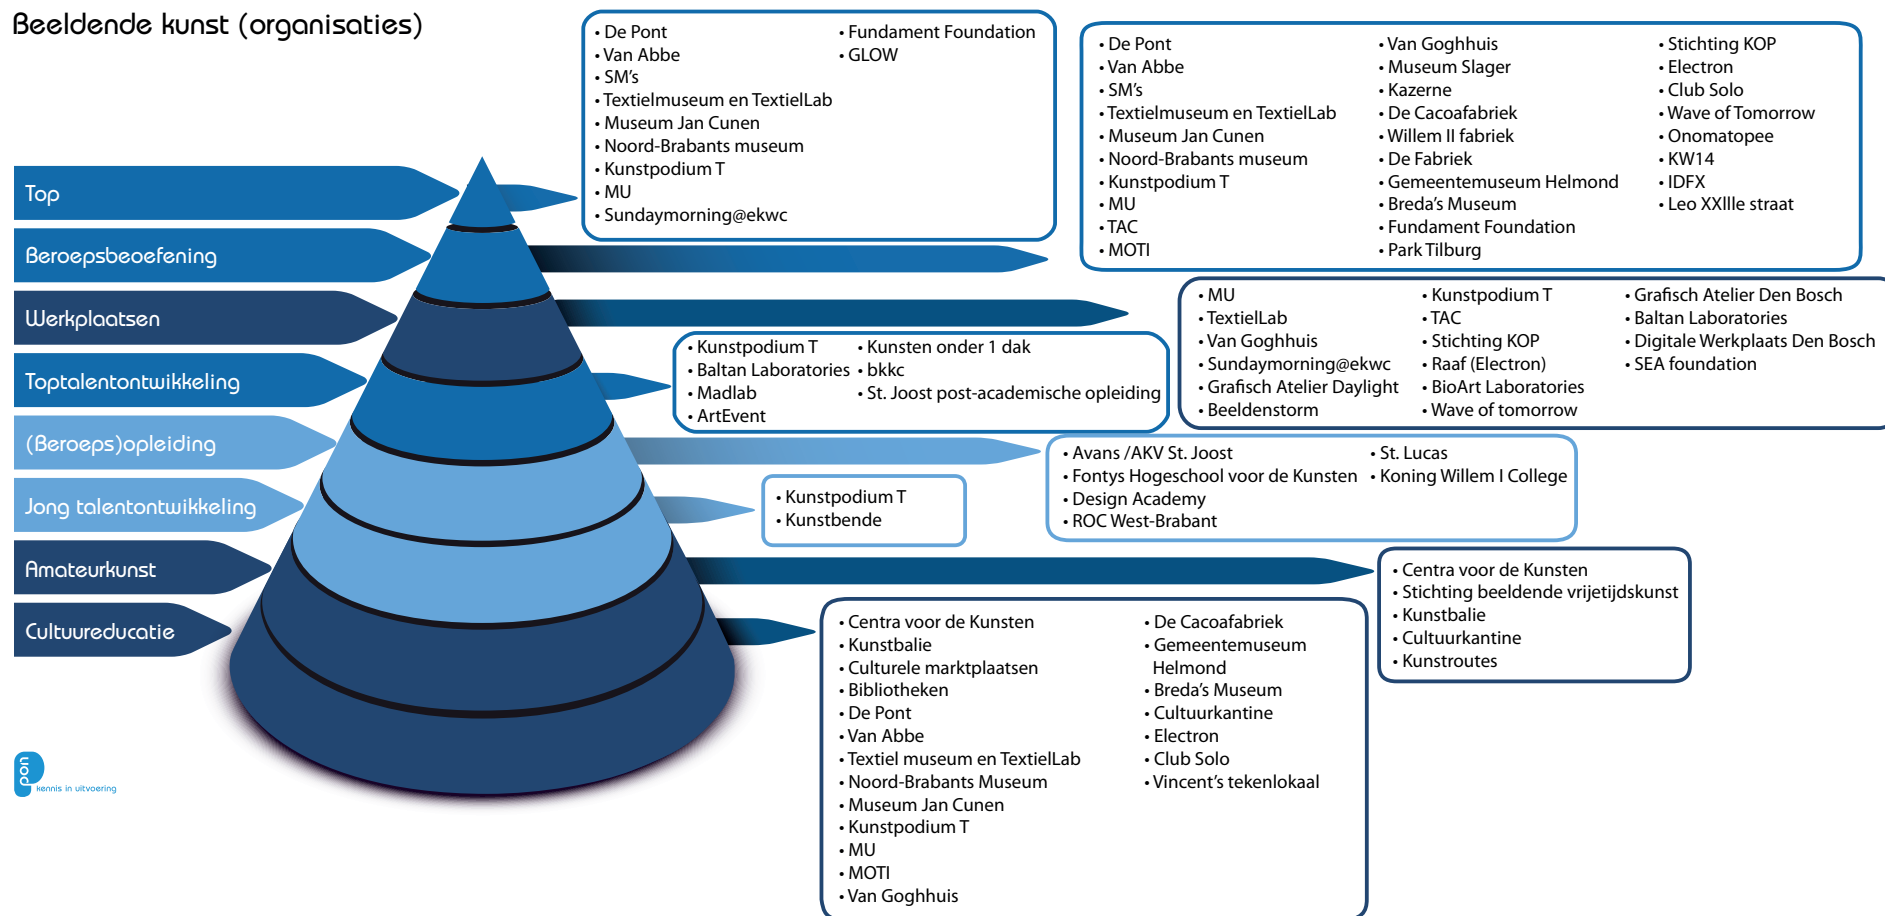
Beeldende kunst (organisaties)

Top
Beroepsbeoefening
Werkplaatsen
Toptalentontwikkeling
(Beroeps)opleiding
Jong talentontwikkeling
Amateurkunst
Cultuureducatie

• De Pont
• Van Abbe
• SM's
• Textielmuseum en TextielLab
• Museum Jan Cunen
• Noord-Brabants museum
• Kunstpodium T
• MU
• Sundaymorning@ekwc
• Fundament Foundation
• GLOW

• De Pont
• Van Abbe
• SM's
• Textielmuseum en TextielLab
• Museum Jan Cunen
• Noord-Brabants museum
• Kunstpodium T
• MU
• TAC
• MOTI
• Van Goghhuis
• Museum Slager
• Kazerne
• De Cacoafabriek
• Willem II fabriek
• De Fabriek
• Gemeentemuseum Helmond
• Breda's Museum
• Fundament Foundation
• Park Tilburg
• Stichting KOP
• Electron
• Club Solo
• Wave of Tomorrow
• Onomatopee
• KW14
• IDFX
• Leo XXIlle straat

• MU
• TextielLab
• Van Goghhuis
• Sundaymorning@ekwc
• Grafisch Atelier Daylight
• Beeldenstorm
• Kunstpodium T
• TAC
• Stichting KOP
• Raaf (Electron)
• BioArt Laboratories
• Wave of tomorrow
• Grafisch Atelier Den Bosch
• Baltan Laboratories
• Digitale Werkplaats Den Bosch
• SEA foundation

• Kunstpodium T
• Baltan Laboratories
• Madlab
• ArtEvent
• Kunsten onder 1 dak
• bkkc
• St. Joost post-academische opleiding

• Avans /AKV St. Joost
• Fontys Hogeschool voor de Kunsten
• Design Academy
• ROC West-Brabant
• St. Lucas
• Koning Willem I College

• Kunstpodium T
• Kunstbende

• Centra voor de Kunsten
• Stichting beeldende vrijetijdskunst
• Kunstbalie
• Cultuurkantine
• Kunstroutes

• Centra voor de Kunsten
• Kunstbalie
• Culturele marktplaatsen
• Bibliotheken
• De Pont
• Van Abbe
• Textiel museum en TextielLab
• Noord-Brabants Museum
• Museum Jan Cunen
• Kunstpodium T
• MU
• MOTI
• Van Goghhuis
• De Cacoafabriek
• Gemeentemuseum Helmond
• Breda's Museum
• Cultuurkantine
• Electron
• Club Solo
• Vincent's tekenlokaal

pon
kennis in uitvoering